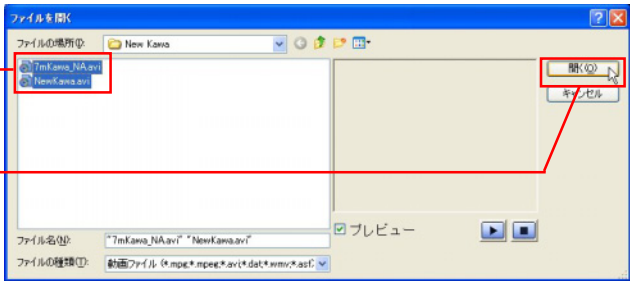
ファイルを開く

ファイルの場所(I): New Kawa

7mKawa_NA.avi
NewKawa.avi

開く(O)
キャンセル

プレビュー

ファイル名(N): "7mKawa_NA.avi" "NewKawa.avi"
ファイルの種類(T): 動画ファイル (*.mpg;*.mpeg;*.avi;*.dat;*.wmv;*.asf;